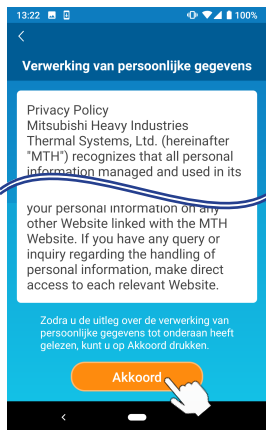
13:22 100%

<

Verwerking van persoonlijke gegevens

Privacy Policy
Mitsubishi Heavy Industries Thermal Systems, Ltd. (hereinafter "MTH") recognizes that all personal information managed and used in its

your personal information on any other Website linked with the MTH Website. If you have any query or inquiry regarding the handling of personal information, make direct access to each relevant Website.

Zodra u de uitleg over de verwerking van persoonlijke gegevens tot onderaan heeft gelezen, kunt u op Akkoord drukken.

Akkoord